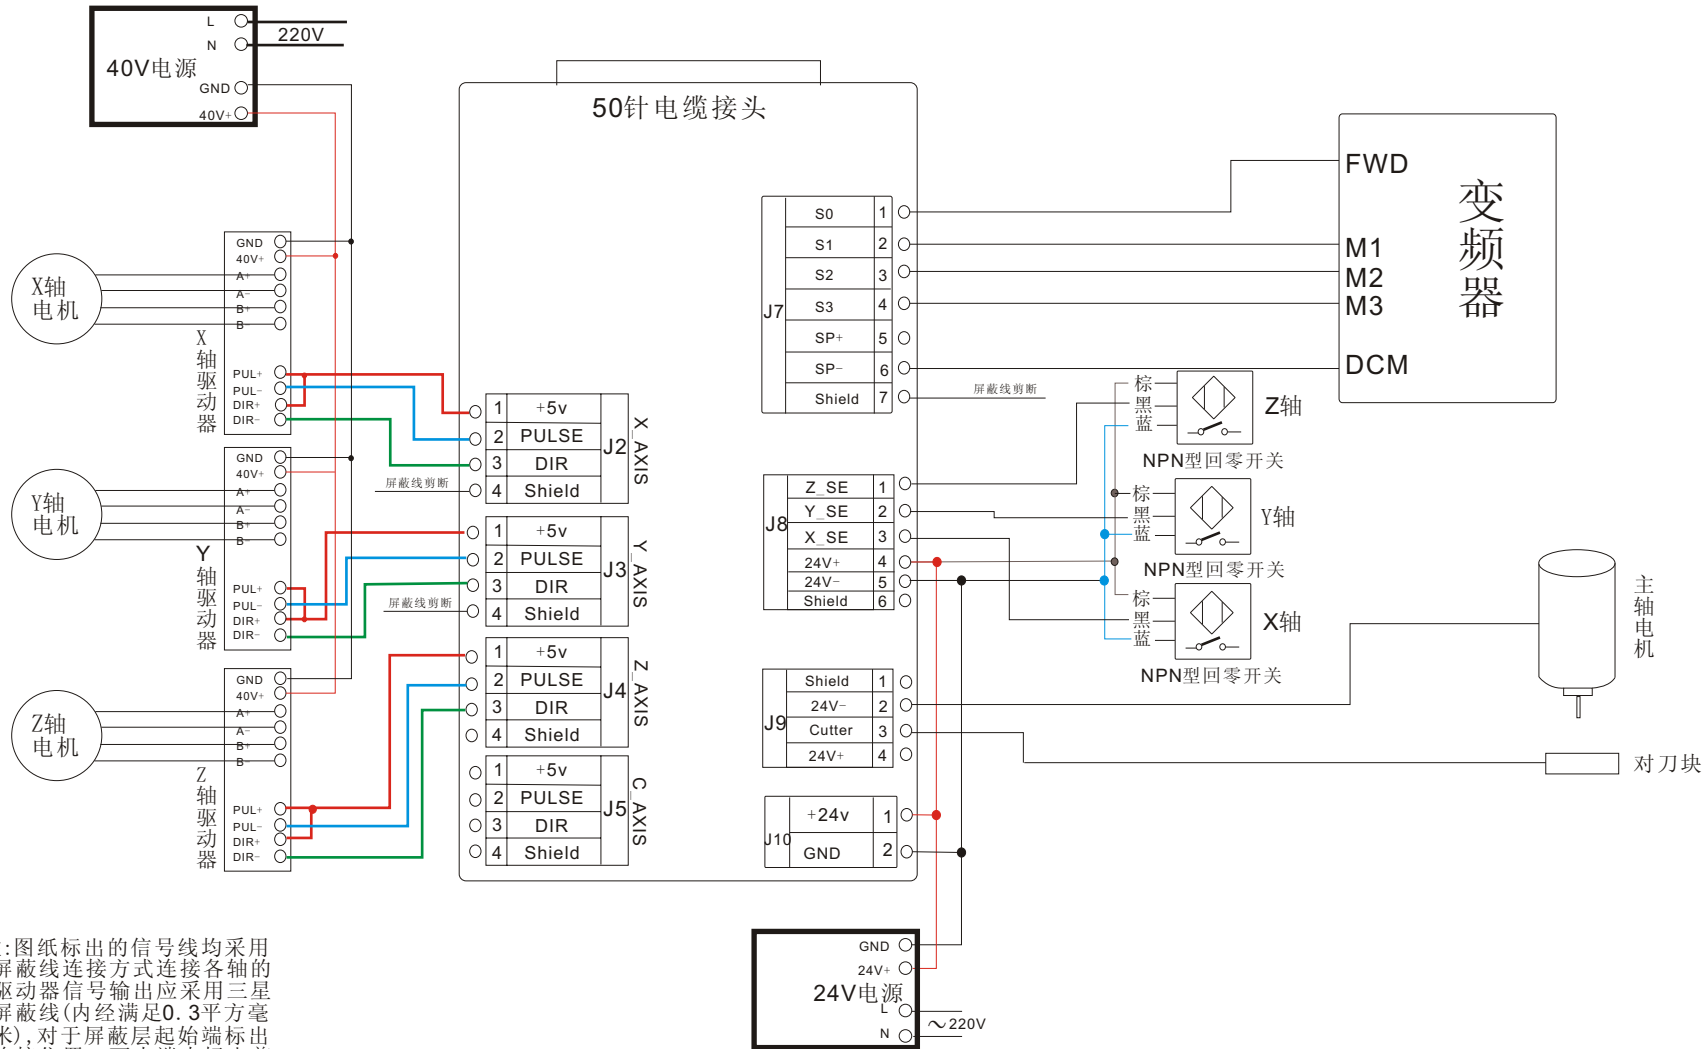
L
N
220V
40V电源
GND
40V+

50针电缆接头

FWD
M1
M2
M3
DCM
变频器

X轴电机
GND
40V+
A+
A-
B+
B-
X轴驱动器
PUL+
PUL-
DIR+
DIR-

| 1 | +5v |
|---|---|
| 2 | PULSE |
| 3 | DIR |
| 4 | Shield |
J2 X_AXIS

屏蔽线剪断

Y轴电机
GND
40V+
A+
A-
B+
B-
Y轴驱动器
PUL+
PUL-
DIR+
DIR-

| 1 | +5v |
|---|---|
| 2 | PULSE |
| 3 | DIR |
| 4 | Shield |
J3 Y_AXIS

屏蔽线剪断

Z轴电机
GND
40V+
A+
A-
B+
B-
Z轴驱动器
PUL+
PUL-
DIR+
DIR-

| 1 | +5v |
|---|---|
| 2 | PULSE |
| 3 | DIR |
| 4 | Shield |
J4 Z_AXIS

| 1 | +5v |
|---|---|
| 2 | PULSE |
| 3 | DIR |
| 4 | Shield |
J5 C_AXIS

J7
| S0 | 1 |
|---|---|
| S1 | 2 |
| S2 | 3 |
| S3 | 4 |
| SP+ | 5 |
| SP- | 6 |
| Shield | 7 |

屏蔽线剪断

棕
黑
蓝
Z轴
NPN型回零开关

J8
| Z_SE | 1 |
|---|---|
| Y_SE | 2 |
| X_SE | 3 |
| 24V+ | 4 |
| 24V- | 5 |
| Shield | 6 |

棕
黑
蓝
Y轴
NPN型回零开关

棕
黑
蓝
X轴
NPN型回零开关

主轴电机

J9
| Shield | 1 |
|---|---|
| 24V- | 2 |
| Cutter | 3 |
| 24V+ | 4 |

对刀块

J10
| +24v | 1 |
|---|---|
| GND | 2 |

GND
24V+
24V电源
L
N
~220V

:图纸标出的信号线均采用屏蔽线连接方式连接各轴的驱动器信号输出应采用三星屏蔽线(内经满足0.3平方毫米),对于屏蔽层起始端标出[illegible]